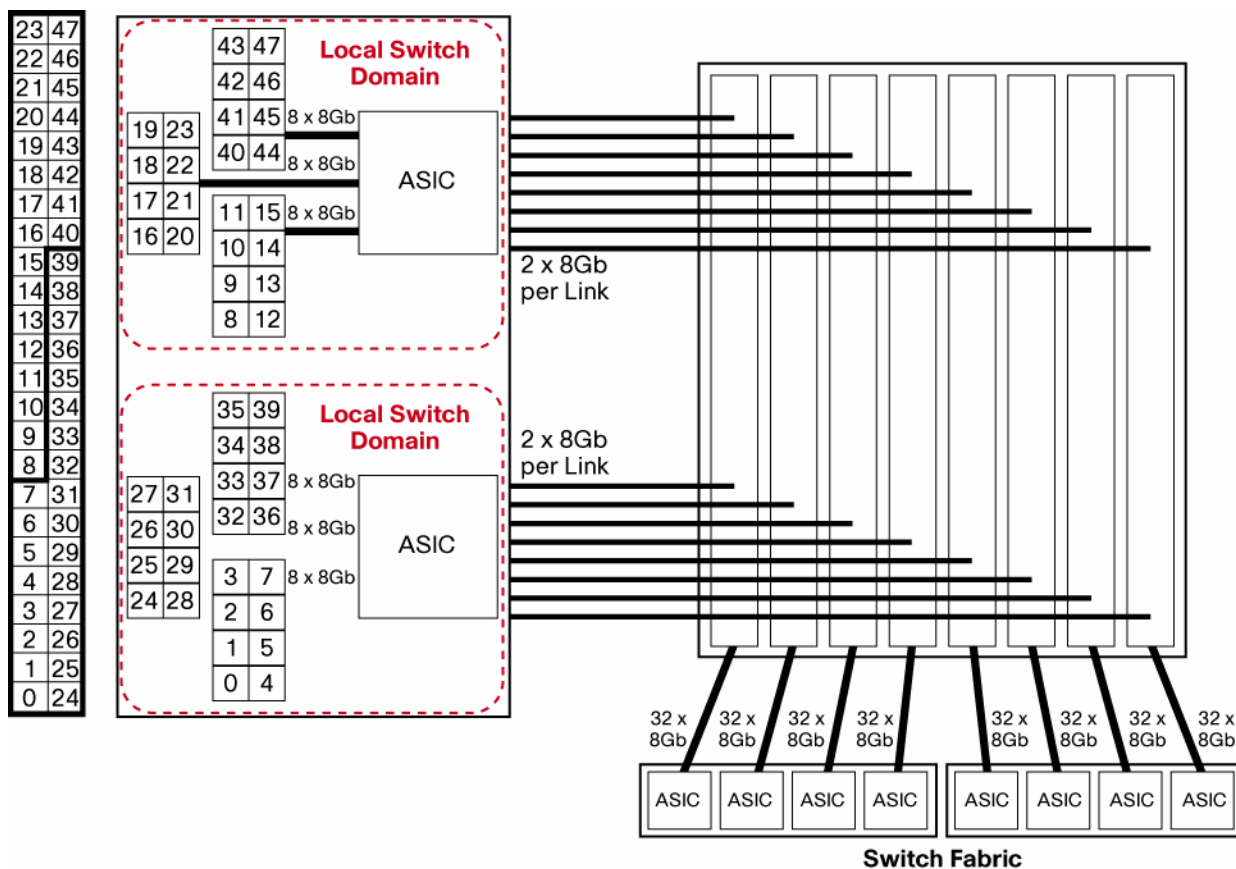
| 23 | 47 |
|---|---|
| 22 | 46 |
| 21 | 45 |
| 20 | 44 |
| 19 | 43 |
| 18 | 42 |
| 17 | 41 |
| 16 | 40 |
| 15 | 39 |
| 14 | 38 |
| 13 | 37 |
| 12 | 36 |
| 11 | 35 |
| 10 | 34 |
| 9 | 33 |
| 8 | 32 |
| 7 | 31 |
| 6 | 30 |
| 5 | 29 |
| 4 | 28 |
| 3 | 27 |
| 2 | 26 |
| 1 | 25 |
| 0 | 24 |

Local Switch Domain

43 47
42 46
41 45
40 44

19 23
18 22
17 21
16 20

11 15
10 14
9 13
8 12

8 x 8Gb
8 x 8Gb
8 x 8Gb

ASIC

2 x 8Gb per Link

Local Switch Domain

35 39
34 38
33 37
32 36

27 31
26 30
25 29
24 28

3 7
2 6
1 5
0 4

8 x 8Gb
8 x 8Gb
8 x 8Gb

ASIC

2 x 8Gb per Link

32 x 8Gb
32 x 8Gb
32 x 8Gb
32 x 8Gb
32 x 8Gb
32 x 8Gb
32 x 8Gb
32 x 8Gb

ASIC ASIC ASIC ASIC ASIC ASIC ASIC ASIC

Switch Fabric